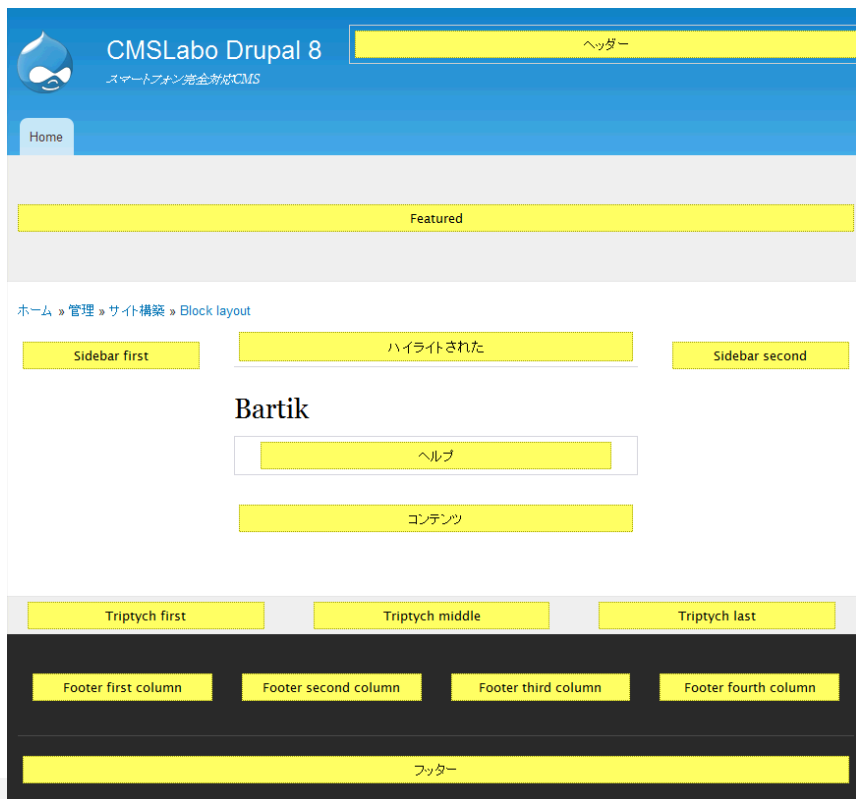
CMSLabo Drupal 8

スマートフォン完全対応CMS

ヘッダー

Home

Featured

ホーム » 管理 » サイト構築 » Block layout

Sidebar first

ハイライトされた

Sidebar second

Bartik

ヘルプ

コンテンツ

Triptych first

Triptych middle

Triptych last

Footer first column

Footer second column

Footer third column

Footer fourth column

フッター